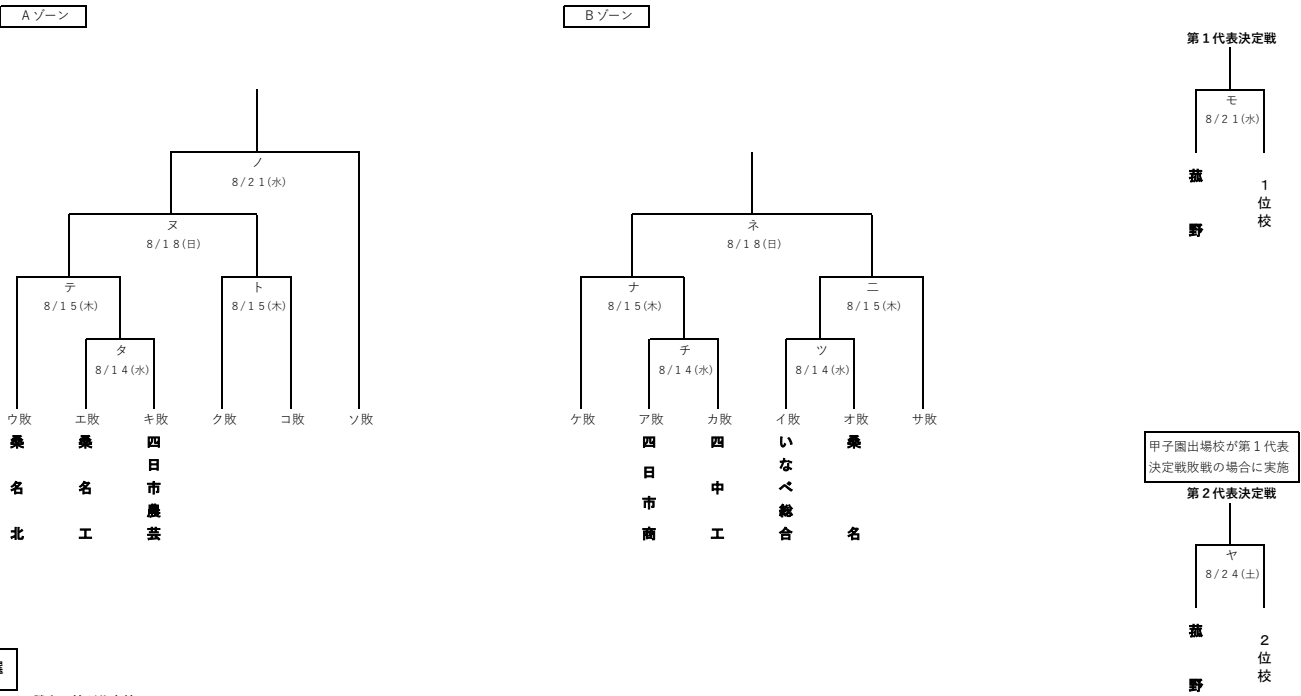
Aゾーン

ノ
8/21(水)

ヌ
8/18(日)

テ
8/15(木)

ト
8/15(木)

タ
8/14(水)

ウ敗 エ敗 キ敗 ク敗 コ敗 ソ敗

桑名北
桑名工
四日市農芸

Bゾーン

ネ
8/18(日)

ナ
8/15(木)

ニ
8/15(木)

チ
8/14(水)

ツ
8/14(水)

ケ敗 ア敗 カ敗 イ敗 オ敗 サ敗

四日市商
四中工
いなべ総合
桑名

第1代表決定戦

モ
8/21(水)

菰野
1位校

甲子園出場校が第1代表決定戦敗戦の場合に実施

第2代表決定戦

ヤ
8/24(土)

菰野
2位校

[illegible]